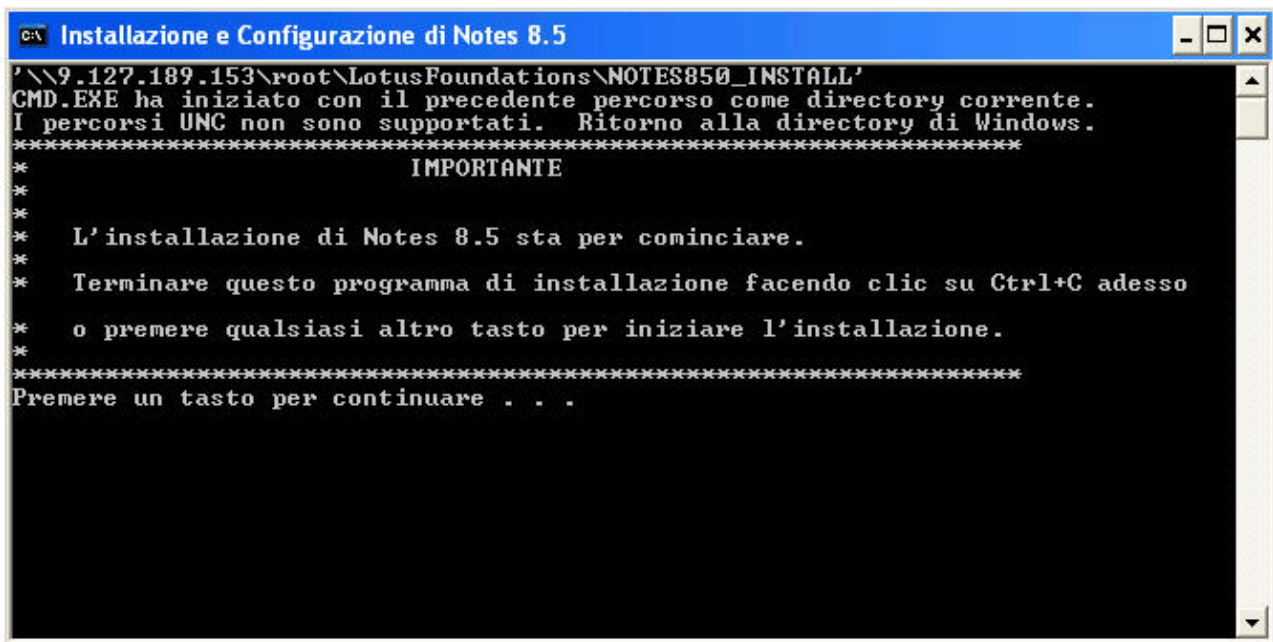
Installazione e Configurazione di Notes 8.5

'\\9.127.189.153\root\LotusFoundations\NOTES850_INSTALL'
CMD.EXE ha iniziato con il precedente percorso come directory corrente.
I percorsi UNC non sono supportati. Ritorno alla directory di Windows.
****************************************************************
* IMPORTANTE
*
*
* L'installazione di Notes 8.5 sta per cominciare.
*
* Terminare questo programma di installazione facendo clic su Ctrl+C adesso

* o premere qualsiasi altro tasto per iniziare l'installazione.
*
****************************************************************
Premere un tasto per continuare . . .